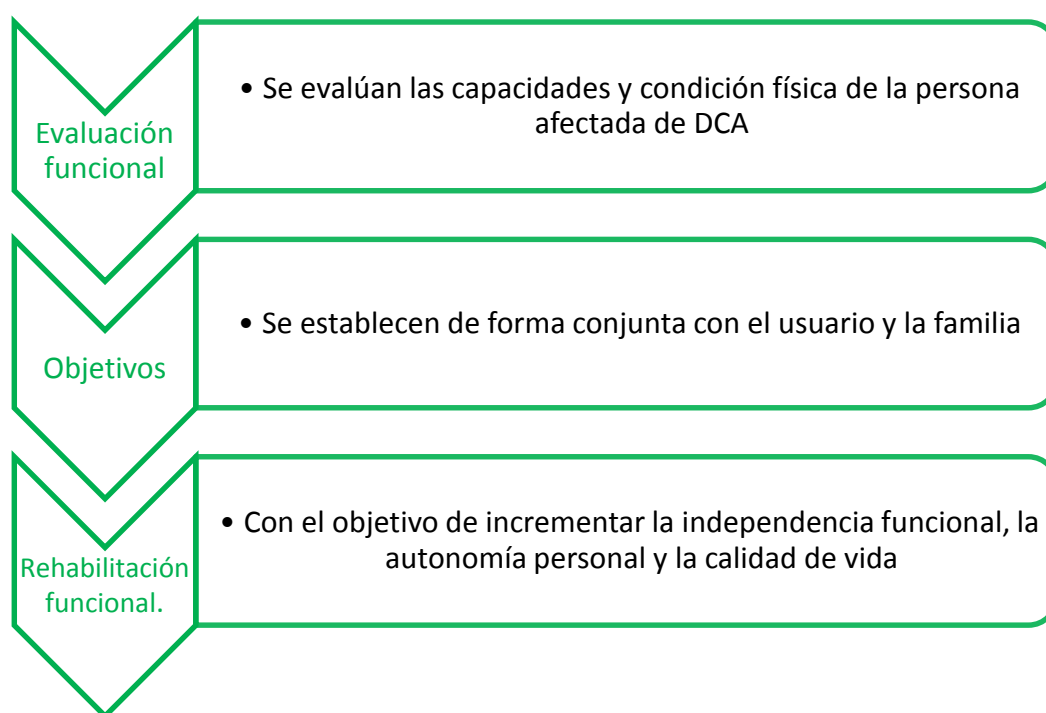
Evaluación funcional

• Se evalúan las capacidades y condición física de la persona afectada de DCA

Objetivos

• Se establecen de forma conjunta con el usuario y la familia

Rehabilitación funcional.

• Con el objetivo de incrementar la independencia funcional, la autonomía personal y la calidad de vida